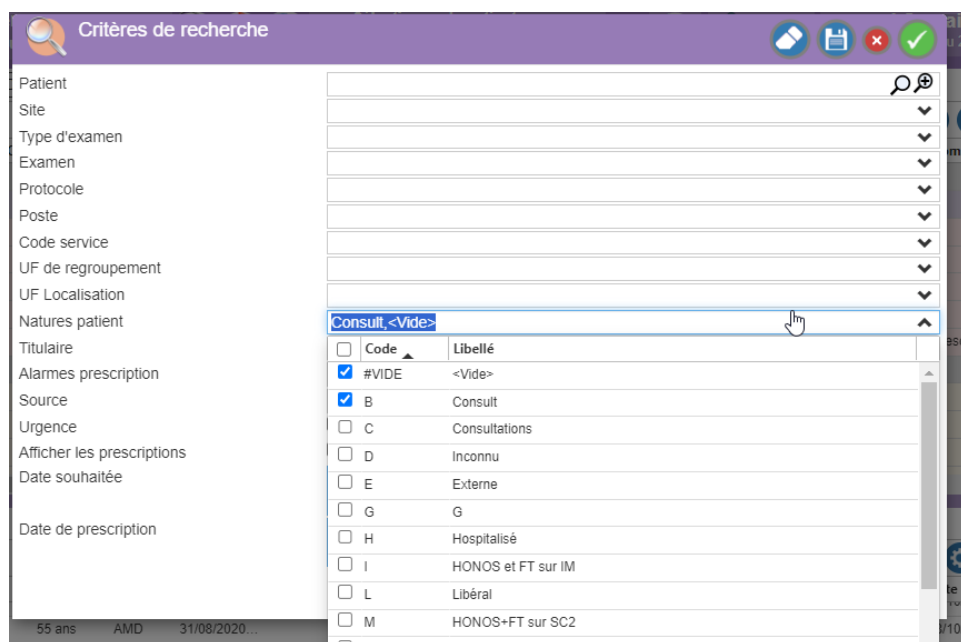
Critères de recherche

Patient
Site
Type d'examen
Examen
Protocole
Poste
Code service
UF de regroupement
UF Localisation
Natures patient
Titulaire
Alarmes prescription
Source
Urgence
Afficher les prescriptions
Date souhaitée

Date de prescription

Consult,<Vide>

| Code | Libellé |
|---|---|
| #VIDE | <Vide> |
| B | Consult |
| C | Consultations |
| D | Inconnu |
| E | Externe |
| G | G |
| H | Hospitalisé |
| I | HONOS et FT sur IM |
| L | Libéral |
| M | HONOS+FT sur SC2 |

55 ans AMD 31/08/2020...